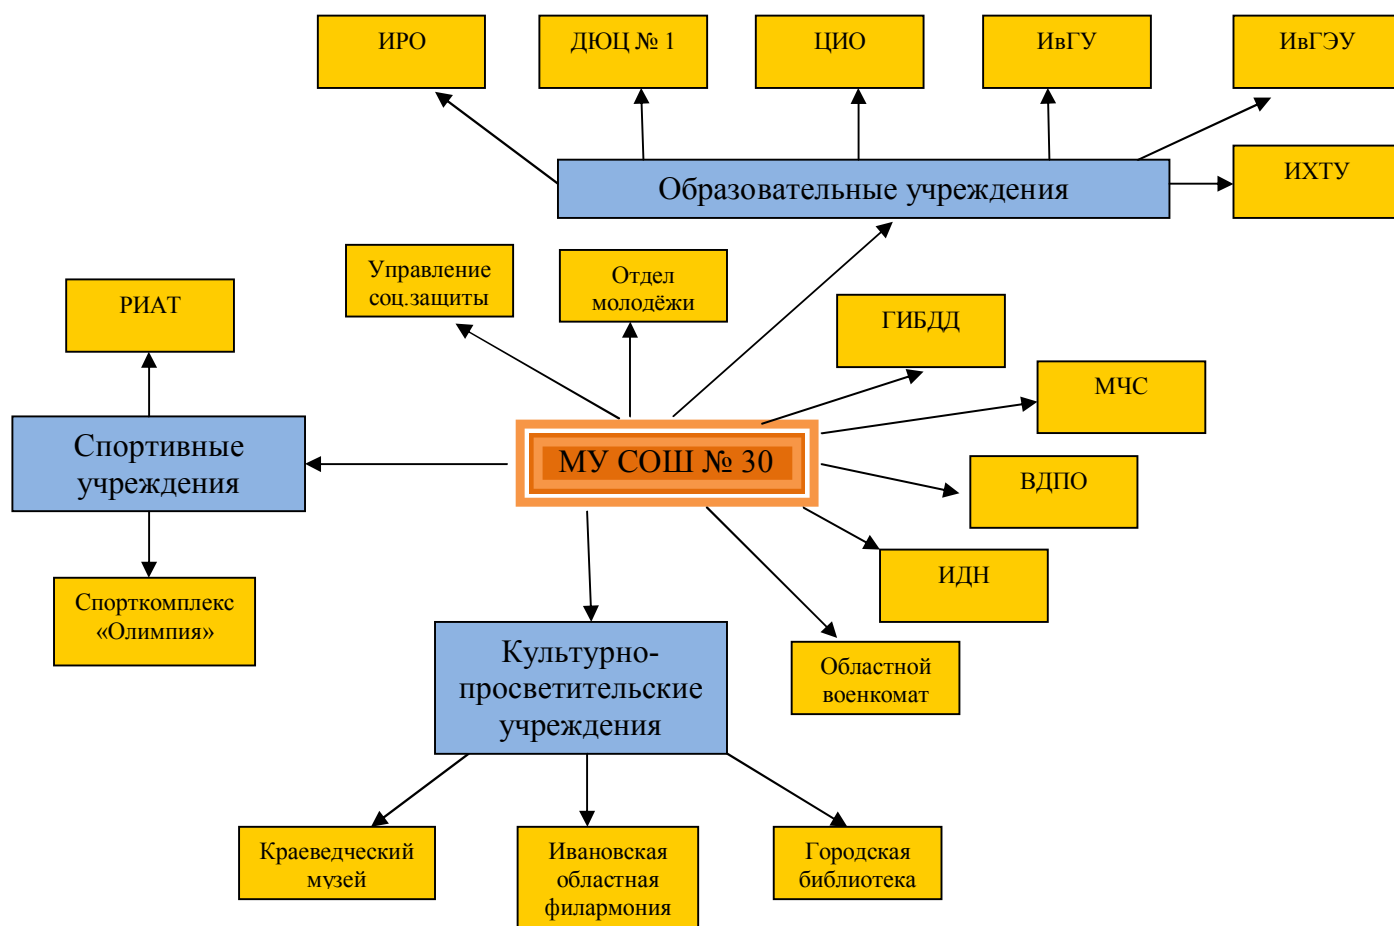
ИРО

ДЮЦ № 1

ЦИО

ИвГУ

ИвГЭУ

Образовательные учреждения

ИХТУ

Управление соц.защиты

Отдел молодёжи

РИАТ

ГИБДД

МЧС

Спортивные учреждения

МУ СОШ № 30

ВДПО

ИДН

Спорткомплекс «Олимпия»

Культурно-просветительские учреждения

Областной военкомат

Краеведческий музей

Ивановская областная филармония

Городская библиотека